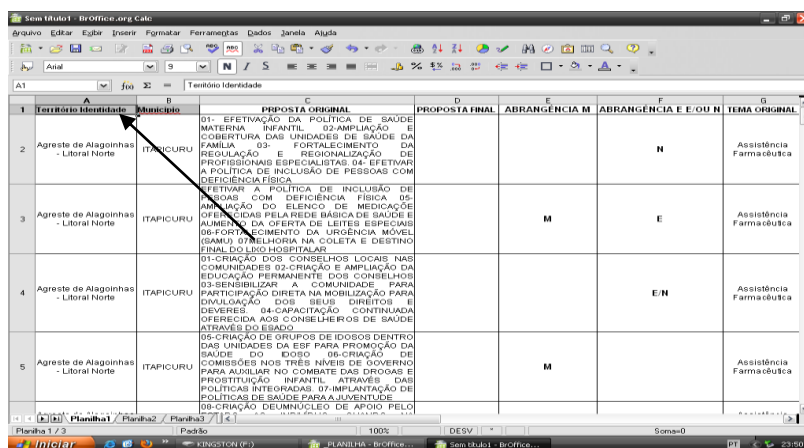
Sem título1 - BrOffice.org Calc

Arquivo Editar Exibir Inserir Formatar Ferramentas Dados Janela Ajuda

Arial 9

A1 Território Identidade

| | A | B | C | D | E | F | G |
|---|---|---|---|---|---|---|---|
| 1 | Território Identidade | Município | PROPOSTA ORIGINAL | PROPOSTA FINAL | ABRANGÊNCIA M | ABRANGÊNCIA E E/OU N | TEMA ORIGINAL |
| 2 | Agreste de Alagoinhas - Litoral Norte | ITAPICURU | 01- EFETIVAÇÃO DA POLÍTICA DE SAÚDE MATERNA INFANTIL. 02-AMPLIAÇÃO E COBERTURA DAS UNIDADES DE SAÚDE DA FAMÍLIA 03- FORTALECIMENTO DA REGULAÇÃO E REGIONALIZAÇÃO DE PROFISSIONAIS ESPECIALISTAS. 04- EFETIVAR A POLÍTICA DE INCLUSÃO DE PESSOAS COM DEFICIÊNCIA FÍSICA | | | N | Assistência Farmacêutica |
| 3 | Agreste de Alagoinhas - Litoral Norte | ITAPICURU | EFETIVAR A POLÍTICA DE INCLUSÃO DE PESSOAS COM DEFICIÊNCIA FÍSICA 05-AMPLIAÇÃO DO ELENCO DE MEDICAÇÃO OFERECIDAS PELA REDE BÁSICA DE SAÚDE E AUMENTO DA OFERTA DE LEITES ESPECIAIS 06-FORTALECIMENTO DA URGÊNCIA MÓVEL (SAMU) 07-MELHORIA NA COLETA E DESTINO FINAL DO LIXO HOSPITALAR | | M | E | Assistência Farmacêutica |
| 4 | Agreste de Alagoinhas - Litoral Norte | ITAPICURU | 01-CRIAÇÃO DOS CONSELHOS LOCAIS NAS COMUNIDADES 02-CRIAÇÃO E AMPLIAÇÃO DA EDUCAÇÃO PERMANENTE DOS CONSELHOS 03-SENSIBILIZAR A COMUNIDADE PARA PARTICIPAÇÃO DIRETA NA MOBILIZAÇÃO PARA DIVULGAÇÃO DOS SEUS DIREITOS E DEVERES. 04-CAPACITAÇÃO CONTINUADA OFERECIDA AOS CONSELHEIROS DE SAÚDE ATRAVÉS DO ESTADO | | | E/N | Assistência Farmacêutica |
| 5 | Agreste de Alagoinhas - Litoral Norte | ITAPICURU | 05-CRIAÇÃO DE GRUPOS DE IDOSOS DENTRO DAS UNIDADES DA ESF PARA PROMOÇÃO DA SAÚDE DO IDOSO 06-CRIAÇÃO DE COMISSÕES NOS TRÊS NÍVEIS DE GOVERNO PARA AUXILIAR NO COMBATE DAS DROGAS E PROSTITUIÇÃO INFANTIL ATRAVÉS DAS POLÍTICAS INTEGRADAS. 07-IMPLANTAÇÃO DE POLÍTICAS DE SAÚDE PARA A JUVENTUDE | | M | | Assistência Farmacêutica |
| | | | 08-CRIAÇÃO DE UM NÚCLEO DE APOIO PELO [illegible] | | | | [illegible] |

Planilha1 Planilha2 Planilha3

Planilha 1 / 3 Padrão 100% DESV Soma=0

Iniciar KINGSTON (F:) PLANILHA - BrOffice... Sem título1 - BrOffice... PT 23:50